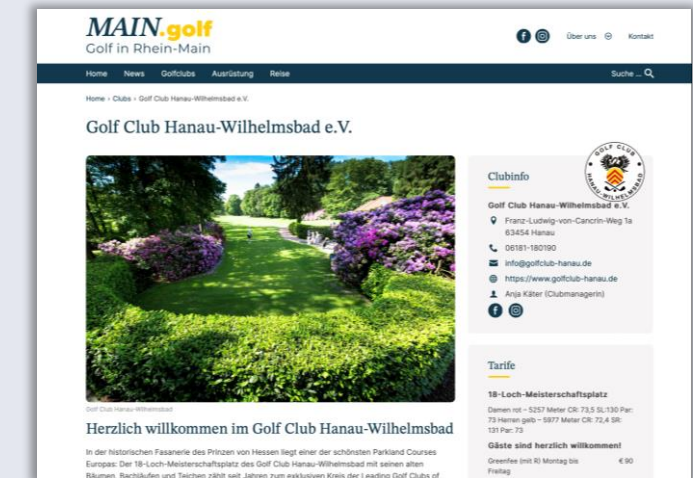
MAIN.golf
Golf in Rhein-Main

Über uns Kontakt

Home News Golfclubs Ausrüstung Reise Suche ...

Home › Clubs › Golf Club Hanau-Wilhelmsbad e.V.

Golf Club Hanau-Wilhelmsbad e.V.

Golf Club Hanau-Wilhelmsbad

Herzlich willkommen im Golf Club Hanau-Wilhelmsbad

In der historischen Fasanerie des Prinzen von Hessen liegt einer der schönsten Parkland Courses Europas: Der 18-Loch-Meisterschaftsplatz des Golf Club Hanau-Wilhelmsbad mit seinen alten Bäumen, Bachläufen und Teichen zählt seit Jahren zum exklusiven Kreis der Leading Golf Clubs of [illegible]

GOLF CLUB HANAU-WILHELMSBAD

Clubinfo

Golf Club Hanau-Wilhelmsbad e.V.

Franz-Ludwig-von-Cancrin-Weg 1a
63454 Hanau

06181-180190

info@golfclub-hanau.de

https://www.golfclub-hanau.de

Anja Käter (Clubmanagerin)

Tarife

18-Loch-Meisterschaftsplatz

Damen rot – 5257 Meter CR: 73,5 SL:130 Par: 73 Herren gelb – 5977 Meter CR: 72,4 SR: 131 Par: 73

Gäste sind herzlich willkommen!

Greenfee (mit R) Montag bis Freitag € 90